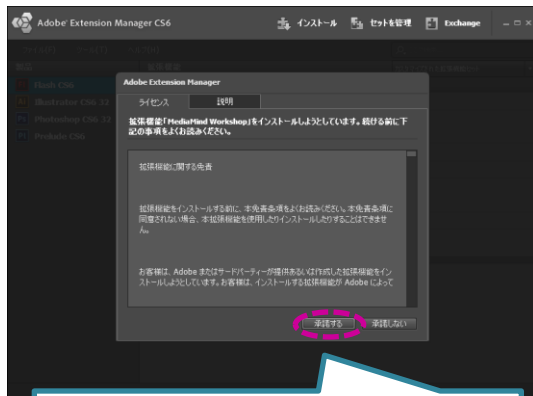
Adobe Extension Manager CS6

インストール

セットを管理

Exchange

Flash CS6

Illustrator CS6 32

Photoshop CS6 32

Prelude CS6

Adobe Extension Manager

ライセンス

説明

拡張機能「MediaMind Workshop」をインストールしようとしています。続ける前に下記の事項をよくお読みください。

拡張機能に関する免責

拡張機能をインストールする前に、本免責条項をよくお読みください。本免責条項に同意されない場合、本拡張機能を使用したりインストールしたりすることはできません。

お客様は、Adobe またはサードパーティーが提供あるいは作成した拡張機能をインストールしようとしています。お客様は、インストールする拡張機能が Adobe によって

承諾する

承諾しない